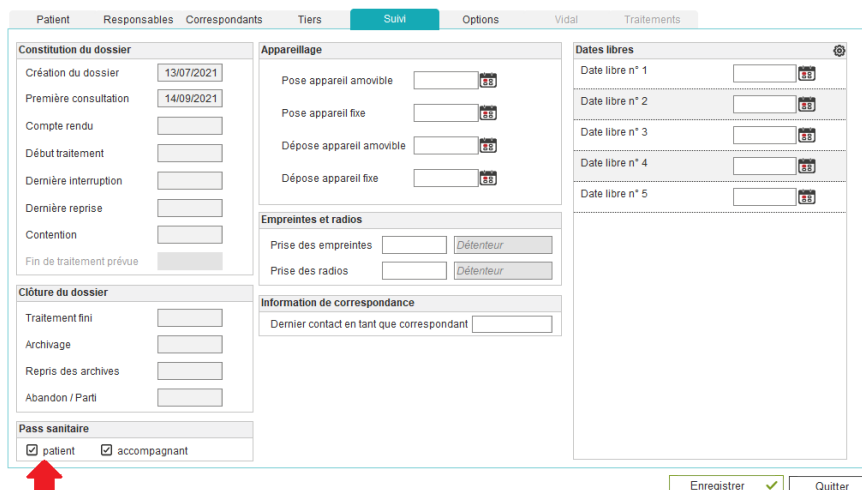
Patient Responsables Correspondants Tiers Suivi Options Vidal Traitements

Constitution du dossier
Création du dossier 13/07/2021
Première consultation 14/09/2021
Compte rendu
Début traitement
Dernière interruption
Dernière reprise
Contention
Fin de traitement prévue

Clôture du dossier
Traitement fini
Archivage
Repris des archives
Abandon / Parti

Pass sanitaire
patient accompagnant

Appareillage
Pose appareil amovible
Pose appareil fixe
Dépose appareil amovible
Dépose appareil fixe

Empreintes et radios
Prise des empreintes Détenteur
Prise des radios Détenteur

Information de correspondance
Dernier contact en tant que correspondant

Dates libres
Date libre n° 1
Date libre n° 2
Date libre n° 3
Date libre n° 4
Date libre n° 5

Enregistrer Quitter